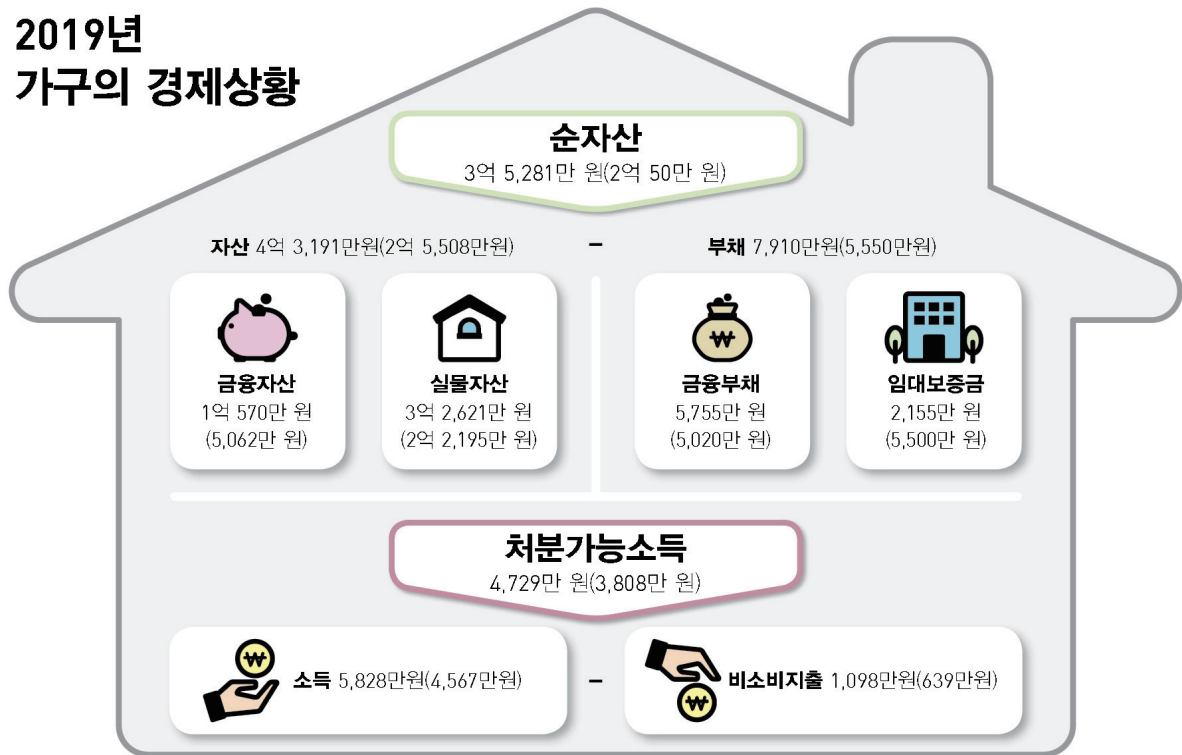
2019년
가구의 경제상황

순자산
3억 5,281만 원(2억 50만 원)

자산 4억 3,191만원(2억 5,508만원)

-

부채 7,910만원(5,550만원)

금융자산
1억 570만 원
(5,062만 원)

실물자산
3억 2,621만 원
(2억 2,195만 원)

₩

금융부채
5,755만 원
(5,020만 원)

임대보증금
2,155만 원
(5,500만 원)

처분가능소득
4,729만 원(3,808만 원)

₩

소득 5,828만원(4,567만원)

-

₩

비소비지출 1,098만원(639만원)